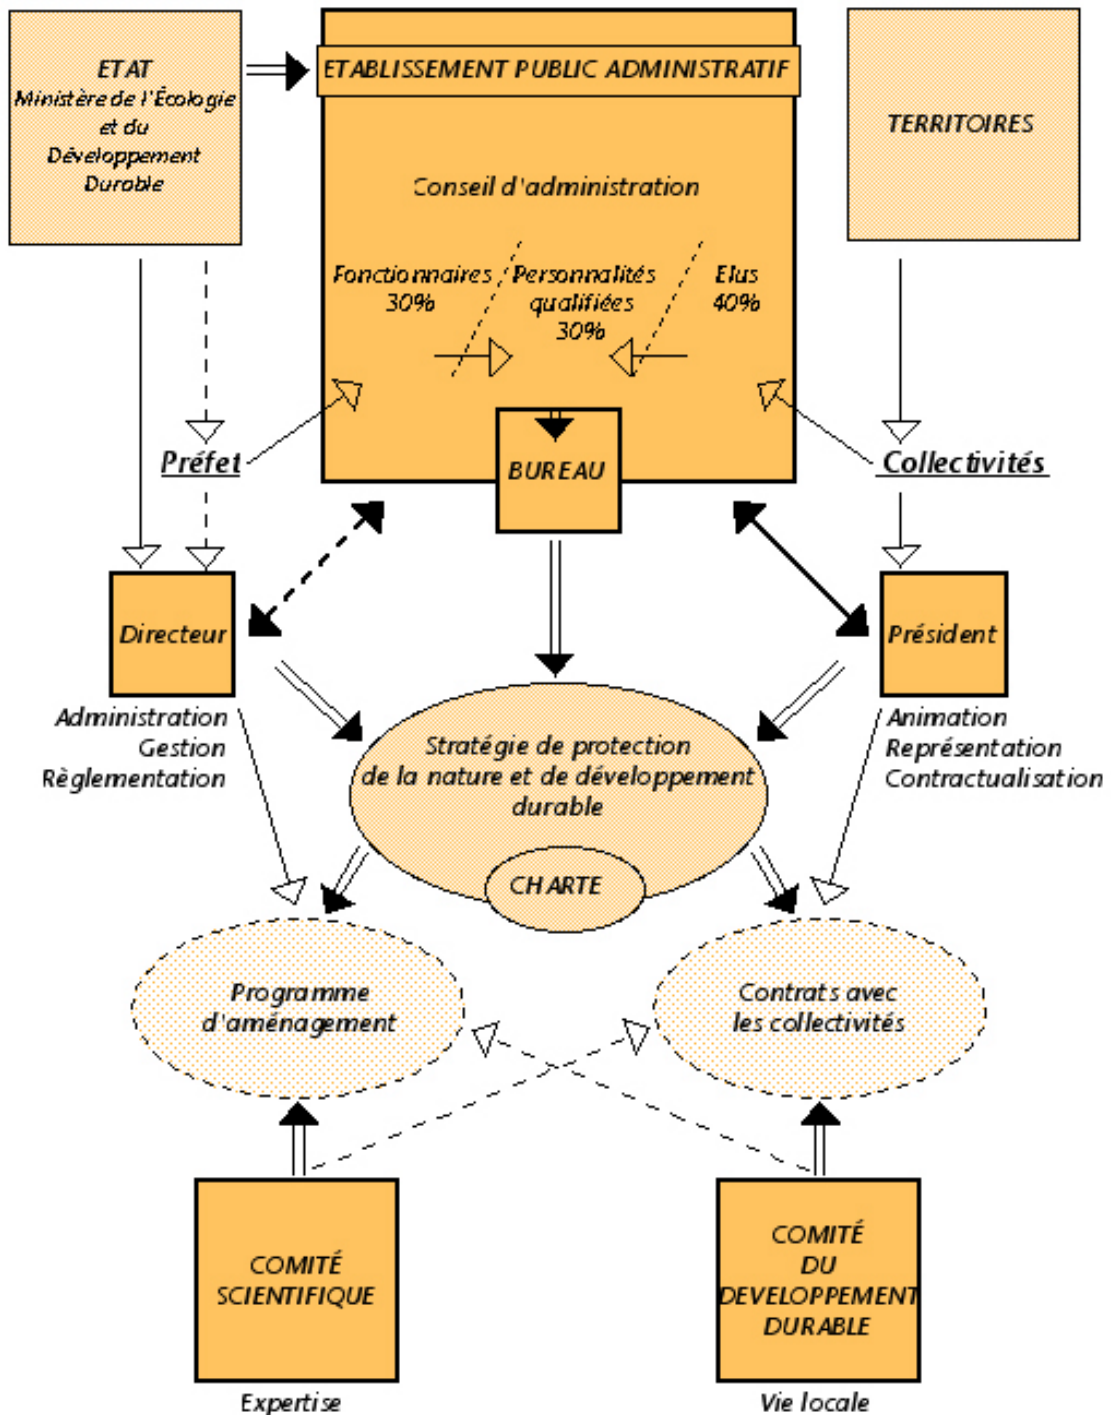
ETAT
Ministère de l'Écologie et du Développement Durable

ETABLISSEMENT PUBLIC ADMINISTRATIF

Conseil d'administration

Fonctionnaires 30%

Personnalités qualifiées 30%

Elus 40%

TERRITOIRES

Préfet

BUREAU

Collectivités

Directeur

Président

Administration
Gestion
Règlementation

Stratégie de protection de la nature et de développement durable

CHARTE

Animation
Représentation
Contractualisation

Programme d'aménagement

Contrats avec les collectivités

COMITÉ SCIENTIFIQUE

Expertise

COMITÉ DU DEVELOPPEMENT DURABLE

Vie locale